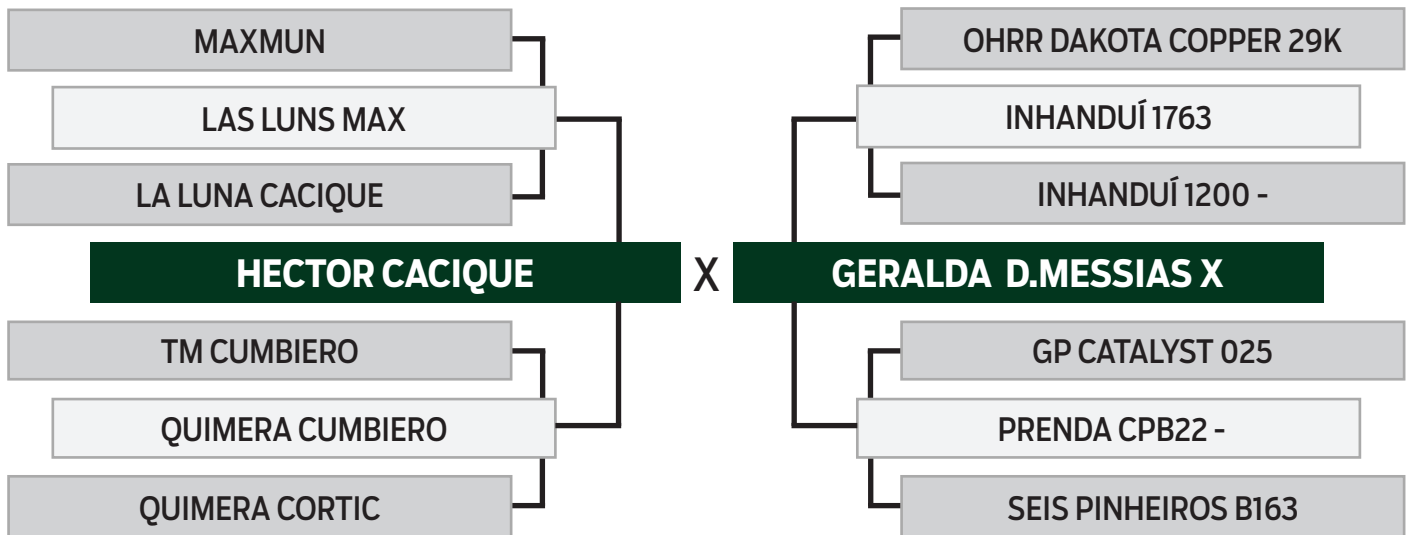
MAXMUN

LAS LUNS MAX

LA LUNA CACIQUE

HECTOR CACIQUE

TM CUMBIERO

QUIMERA CUMBIERO

QUIMERA CORTIC

X

OHRR DAKOTA COPPER 29K

INHANDUÍ 1763

INHANDUÍ 1200 -

GERALDA D.MESSIAS X

GP CATALYST 025

PRENDA CPB22 -

SEIS PINHEIROS B163